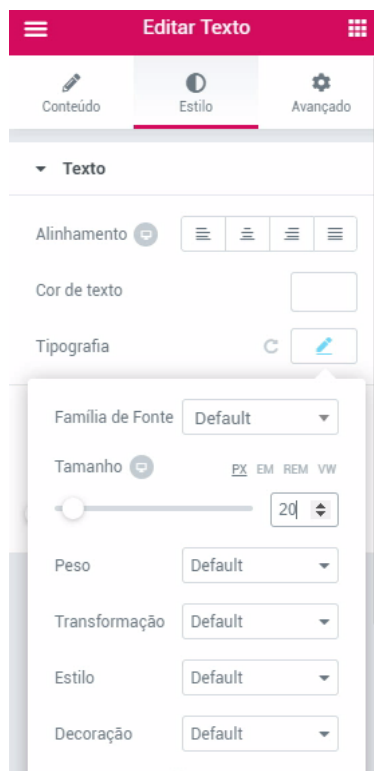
Editar Texto

Conteúdo
Estilo
Avançado

Texto

Alinhamento

Cor de texto

Tipografia

Família de Fonte
Default

Tamanho
PX EM REM VW
20

Peso
Default

Transformação
Default

Estilo
Default

Decoração
Default